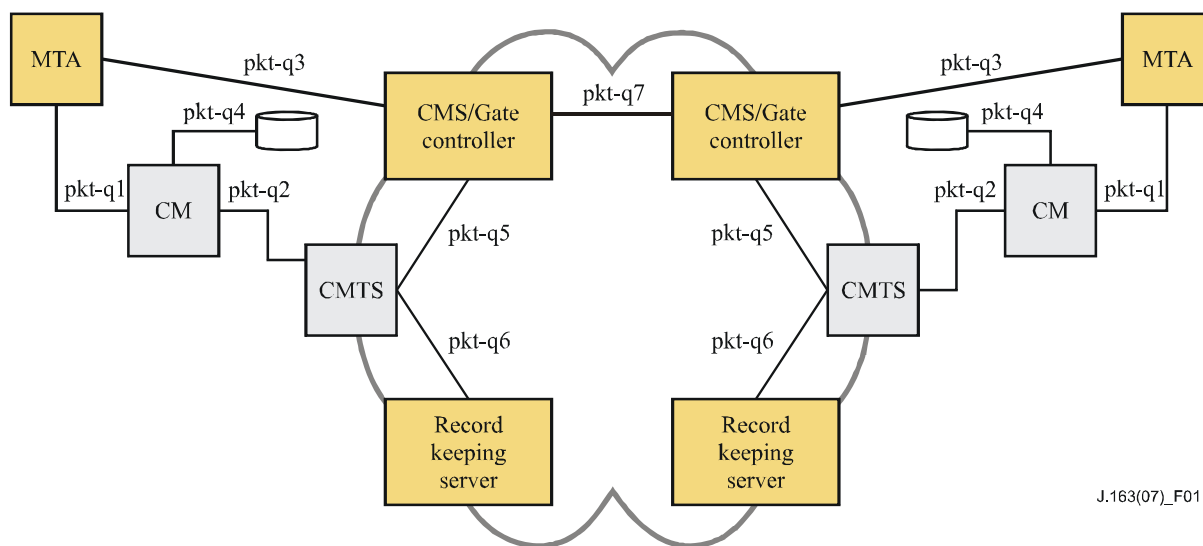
MTA

pkt-q3

pkt-q7

pkt-q3

MTA

CMS/Gate controller

CMS/Gate controller

pkt-q4

pkt-q4

pkt-q1

CM

pkt-q2

pkt-q2

CM

pkt-q1

pkt-q5

pkt-q5

CMTS

CMTS

pkt-q6

pkt-q6

Record keeping server

Record keeping server

J.163(07)_F01